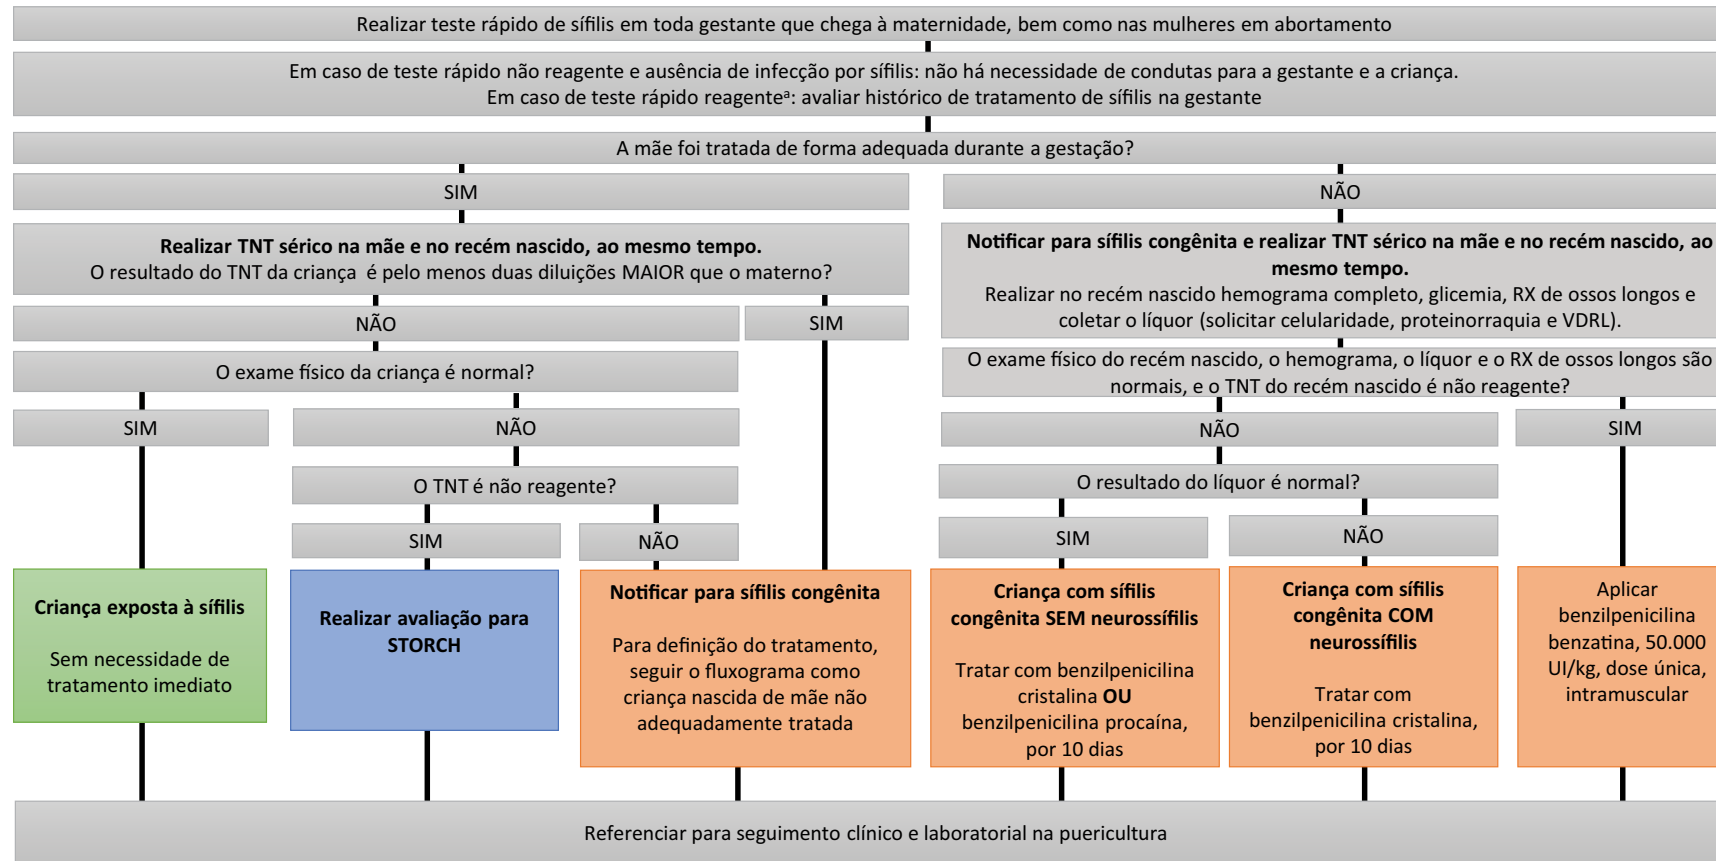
Realizar teste rápido de sífilis em toda gestante que chega à maternidade, bem como nas mulheres em abortamento

Em caso de teste rápido não reagente e ausência de infecção por sífilis: não há necessidade de condutas para a gestante e a criança.
Em caso de teste rápido reagente$^a$: avaliar histórico de tratamento de sífilis na gestante

A mãe foi tratada de forma adequada durante a gestação?

SIM

NÃO

Realizar TNT sérico na mãe e no recém nascido, ao mesmo tempo.
O resultado do TNT da criança é pelo menos duas diluições MAIOR que o materno?

NÃO

SIM

O exame físico da criança é normal?

SIM

NÃO

O TNT é não reagente?

SIM

NÃO

Criança exposta à sífilis

Sem necessidade de tratamento imediato

Realizar avaliação para STORCH

Notificar para sífilis congênita

Para definição do tratamento, seguir o fluxograma como criança nascida de mãe não adequadamente tratada

Notificar para sífilis congênita e realizar TNT sérico na mãe e no recém nascido, ao mesmo tempo.
Realizar no recém nascido hemograma completo, glicemia, RX de ossos longos e coletar o líquor (solicitar celularidade, proteinorraquia e VDRL).

O exame físico do recém nascido, o hemograma, o líquor e o RX de ossos longos são normais, e o TNT do recém nascido é não reagente?

NÃO

SIM

O resultado do líquor é normal?

SIM

NÃO

Criança com sífilis congênita SEM neurossífilis

Tratar com benzilpenicilina cristalina OU benzilpenicilina procaína, por 10 dias

Criança com sífilis congênita COM neurossífilis

Tratar com benzilpenicilina cristalina, por 10 dias

Aplicar benzilpenicilina benzatina, 50.000 UI/kg, dose única, intramuscular

Referenciar para seguimento clínico e laboratorial na puericultura